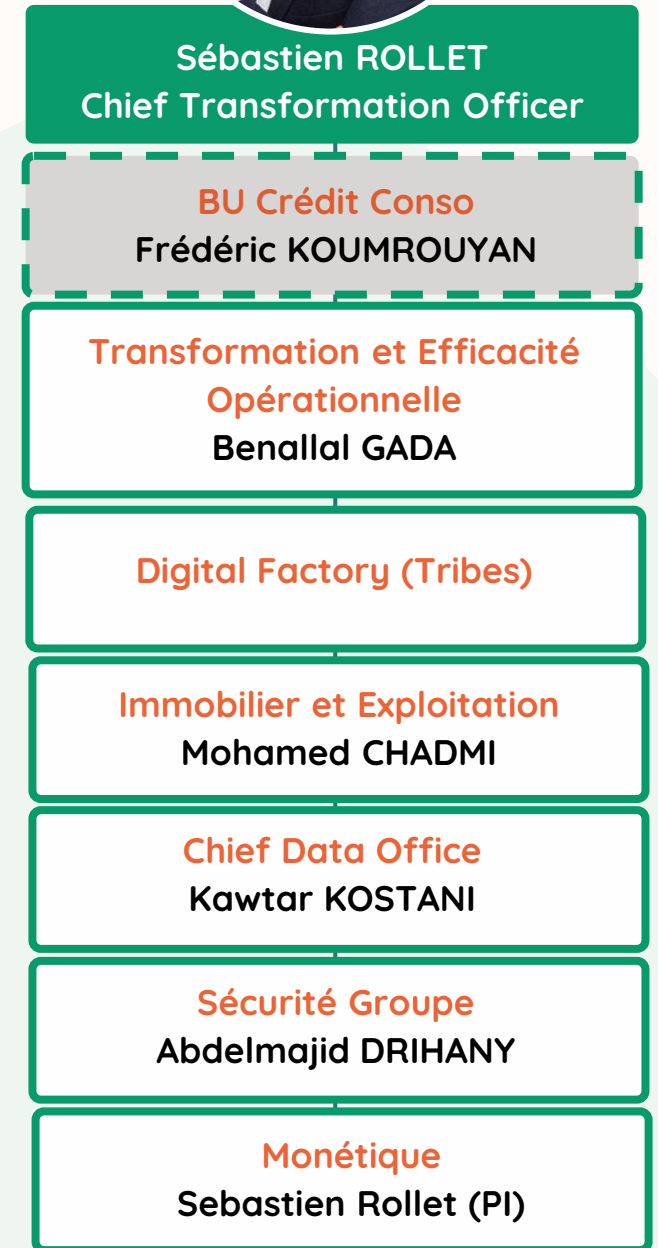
Sébastien ROLLET
Chief Transformation Officer

BU Crédit Conso
Frédéric KOUMROUYAN

Transformation et Efficacité Opérationnelle
Benallal GADA

Digital Factory (Tribes)

Immobilier et Exploitation
Mohamed CHADMI

Chief Data Office
Kawtar KOSTANI

Sécurité Groupe
Abdelmajid DRIHANY

Monétique
Sebastien Rollet (PI)